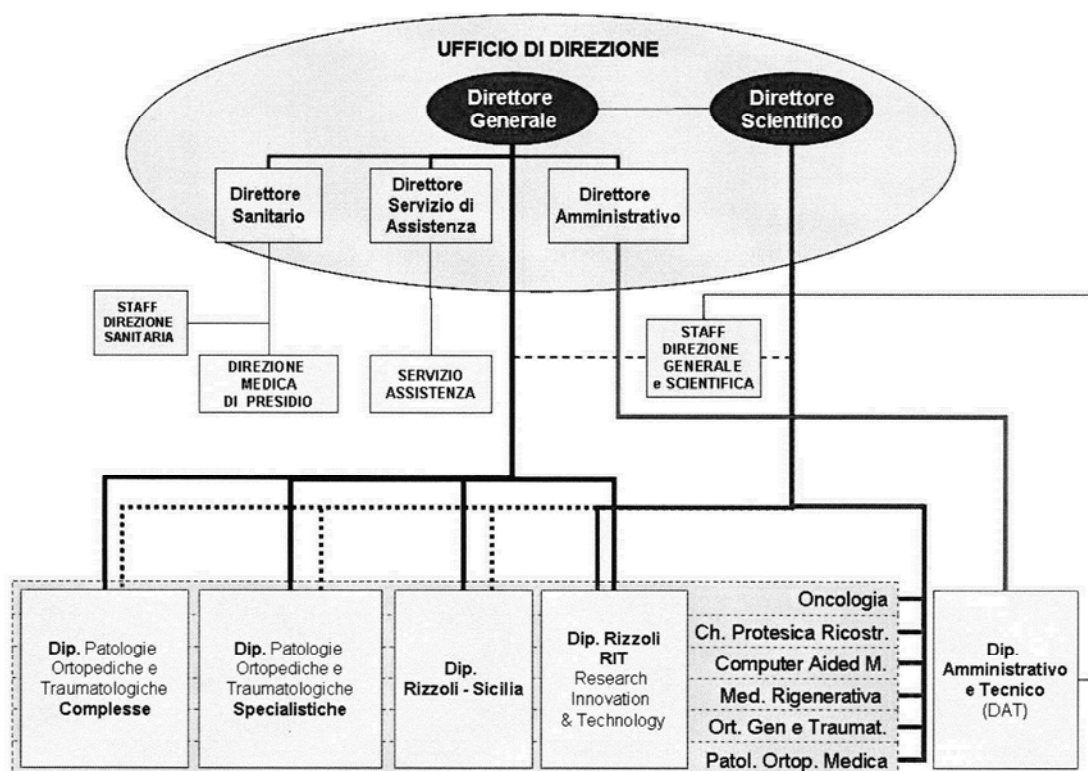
UFFICIO DI DIREZIONE

Direttore Generale

Direttore Scientifico

Direttore Sanitario

Direttore Servizio di Assistenza

Direttore Amministrativo

STAFF DIREZIONE SANITARIA

DIREZIONE MEDICA DI PRESIDIO

SERVIZIO ASSISTENZA

STAFF DIREZIONE GENERALE e SCIENTIFICA

Dip. Patologie Ortopediche e Traumatologiche Complesse

Dip. Patologie Ortopediche e Traumatologiche Specialistiche

Dip. Rizzoli - Sicilia

Dip. Rizzoli RIT Research Innovation & Technology

Oncologia

Ch. Protesica Ricostr.

Computer Aided M.

Med. Rigenerativa

Ort. Gen e Traumat.

Patol. Ortop. Medica

Dip. Amministrativo e Tecnico (DAT)